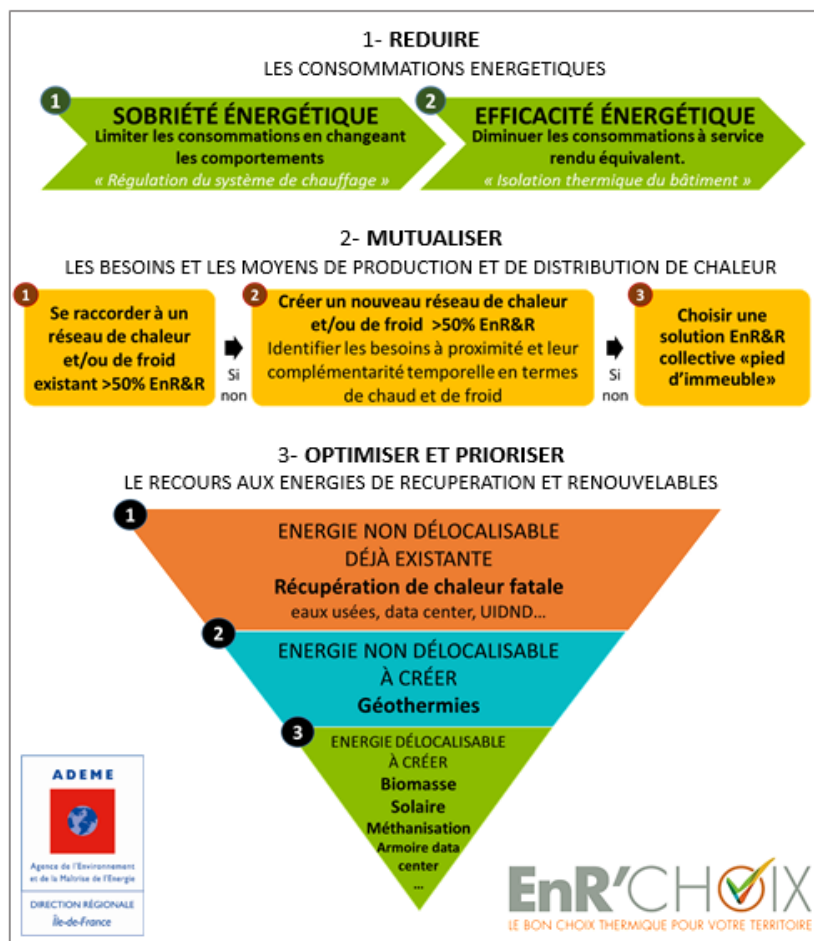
1- **REDUIRE**
LES CONSOMMATIONS ENERGETIQUES

1 **SOBRIÉTÉ ÉNERGÉTIQUE**
Limiter les consommations en changeant les comportements
« Régulation du système de chauffage »

2 **EFFICACITÉ ÉNERGÉTIQUE**
Diminuer les consommations à service rendu équivalent.
« Isolation thermique du bâtiment »

2- **MUTUALISER**
LES BESOINS ET LES MOYENS DE PRODUCTION ET DE DISTRIBUTION DE CHALEUR

1 Se raccorder à un réseau de chaleur et/ou de froid existant >50% EnR&R

Si non

2 Créer un nouveau réseau de chaleur et/ou de froid >50% EnR&R
Identifier les besoins à proximité et leur complémentarité temporelle en termes de chaud et de froid

Si non

3 Choisir une solution EnR&R collective «pied d'immeuble»

3- **OPTIMISER ET PRIORISER**
LE RECOURS AUX ENERGIES DE RECUPERATION ET RENOUVELABLES

1 ENERGIE NON DÉLOCALISABLE DÉJÀ EXISTANTE
**Récupération de chaleur fatale**
eaux usées, data center, UIDND…

2 ENERGIE NON DÉLOCALISABLE À CRÉER
**Géothermies**

3 ENERGIE DÉLOCALISABLE À CRÉER
**Biomasse**
**Solaire**
**Méthanisation**
**Armoire data center**
…

ADEME
Agence de l'Environnement et de la Maîtrise de l'Energie
DIRECTION RÉGIONALE
Île-de-France

EnR'CHOIX
LE BON CHOIX THERMIQUE POUR VOTRE TERRITOIRE